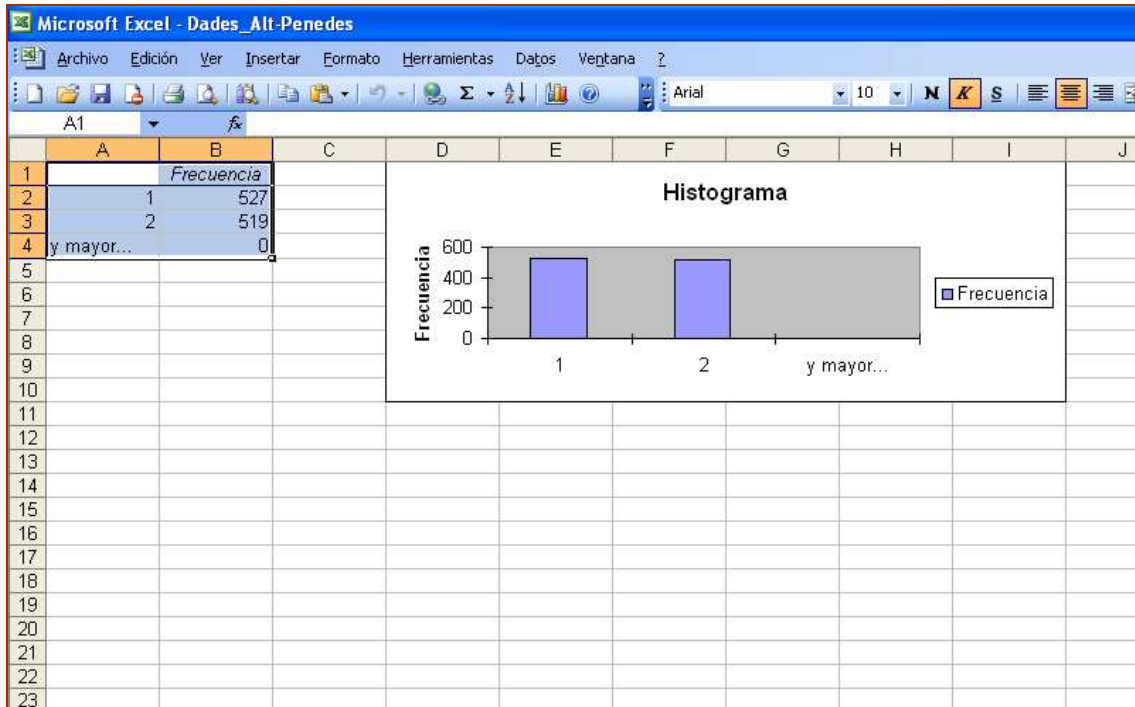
Microsoft Excel - Dades_Alt-Penedes

Archivo Edición Ver Insertar Formato Herramientas Datos Ventana ?

Arial 10 N K S

A1 fx

|  | A | B | C | D | E | F | G | H | I | J |
|---|---|---|---|---|---|---|---|---|---|---|
| 1 |  | Frecuencia |  |  |  |  |  |  |  |  |
| 2 | 1 | 527 |  |  |  |  |  |  |  |  |
| 3 | 2 | 519 |  |  |  |  |  |  |  |  |
| 4 | y mayor... | 0 |  |  |  |  |  |  |  |  |
| 5 |  |  |  |  |  |  |  |  |  |  |
| 6 |  |  |  |  |  |  |  |  |  |  |
| 7 |  |  |  |  |  |  |  |  |  |  |
| 8 |  |  |  |  |  |  |  |  |  |  |
| 9 |  |  |  |  |  |  |  |  |  |  |
| 10 |  |  |  |  |  |  |  |  |  |  |
| 11 |  |  |  |  |  |  |  |  |  |  |
| 12 |  |  |  |  |  |  |  |  |  |  |
| 13 |  |  |  |  |  |  |  |  |  |  |
| 14 |  |  |  |  |  |  |  |  |  |  |
| 15 |  |  |  |  |  |  |  |  |  |  |
| 16 |  |  |  |  |  |  |  |  |  |  |
| 17 |  |  |  |  |  |  |  |  |  |  |
| 18 |  |  |  |  |  |  |  |  |  |  |
| 19 |  |  |  |  |  |  |  |  |  |  |
| 20 |  |  |  |  |  |  |  |  |  |  |
| 21 |  |  |  |  |  |  |  |  |  |  |
| 22 |  |  |  |  |  |  |  |  |  |  |
| 23 |  |  |  |  |  |  |  |  |  |  |

Histograma

Frecuencia

600
400
200
0

1 2 y mayor...

Frecuencia